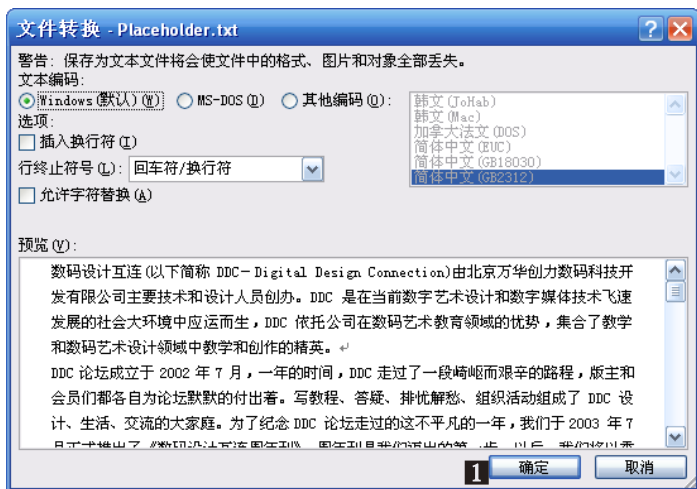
文件转换 - Placeholder.txt

警告：保存为文本文件将会使文件中的格式、图片和对象全部丢失。

文本编码：

Windows（默认）(W)　MS-DOS (D)　其他编码 (O)：

韩文 (Johab)
韩文 (Mac)
加拿大法文 (DOS)
简体中文 (EUC)
简体中文 (GB18030)
简体中文 (GB2312)

选项：

插入换行符 (I)

行终止符号 (L)：回车符/换行符

允许字符替换 (A)

预览 (V)：

数码设计互连（以下简称 DDC- Digital Design Connection）由北京万华创力数码科技开发有限公司主要技术和设计人员创办。DDC 是在当前数字艺术设计和数字媒体技术飞速发展的社会大环境中应运而生，DDC 依托公司在数码艺术教育领域的优势，集合了教学和数码艺术设计领域中教学和创作的精英。

DDC 论坛成立于 2002 年 7 月，一年的时间，DDC 走过了一段崎岖而艰辛的路程，版主和会员们都各自为论坛默默的付出着。写教程、答疑、排忧解惑、组织活动组成了 DDC 设计、生活、交流的大家庭。为了纪念 DDC 论坛走过的这不平凡的一年，我们于 2003 年 7 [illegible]

1

确定　取消